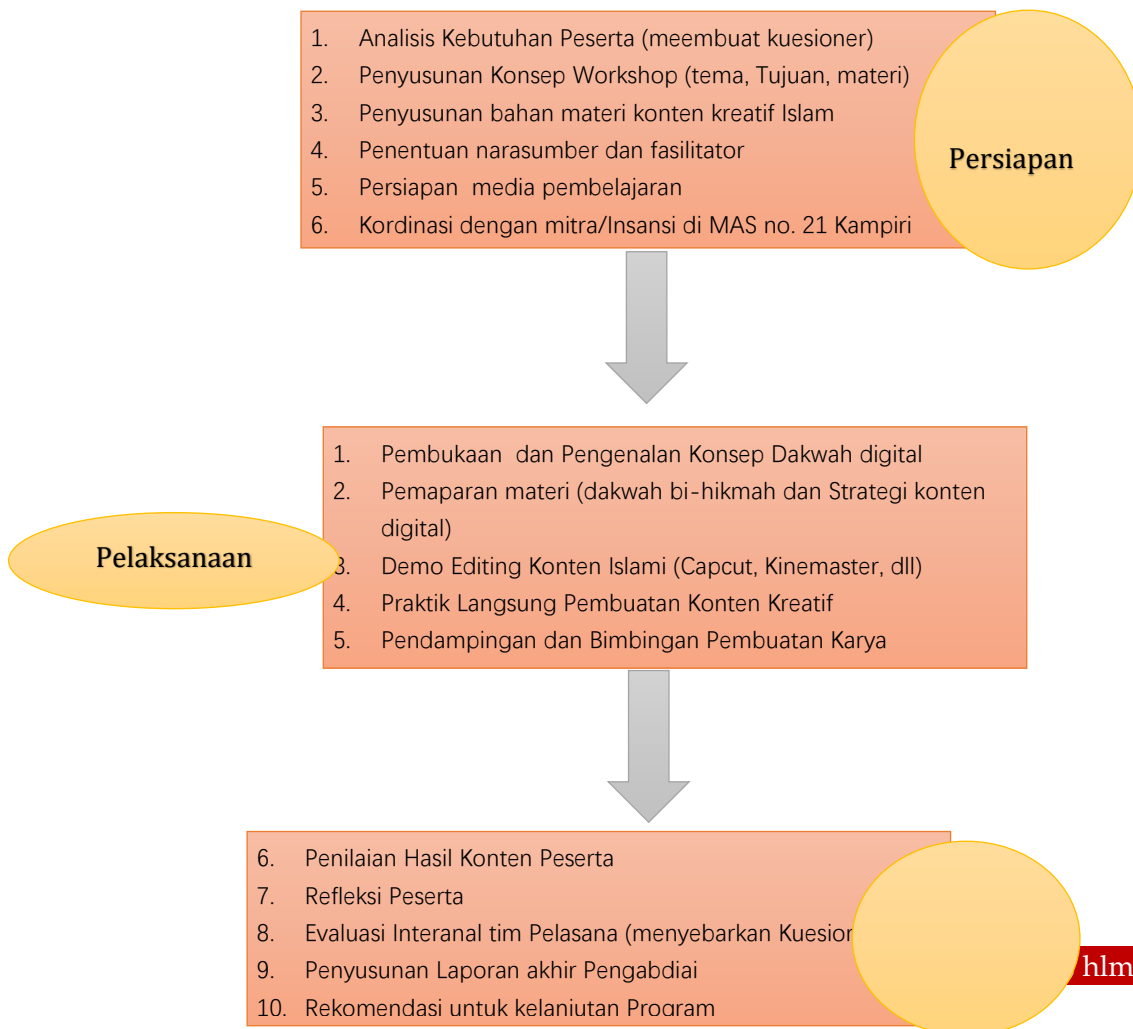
1. Analisis Kebutuhan Peserta (meembuat kuesioner)
2. Penyusunan Konsep Workshop (tema, Tujuan, materi)
3. Penyusunan bahan materi konten kreatif Islam
4. Penentuan narasumber dan fasilitator
5. Persiapan media pembelajaran
6. Kordinasi dengan mitra/Insansi di MAS no. 21 Kampiri

Persiapan

1. Pembukaan dan Pengenalan Konsep Dakwah digital
2. Pemaparan materi (dakwah bi-hikmah dan Strategi konten digital)
3. Demo Editing Konten Islami (Capcut, Kinemaster, dll)
4. Praktik Langsung Pembuatan Konten Kreatif
5. Pendampingan dan Bimbingan Pembuatan Karya

Pelaksanaan

6. Penilaian Hasil Konten Peserta
7. Refleksi Peserta
8. Evaluasi Interanal tim Pelasana (menyebarkan Kuesion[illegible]
9. Penyusunan Laporan akhir Pengabdiai
10. Rekomendasi untuk kelanjutan Program

hlm